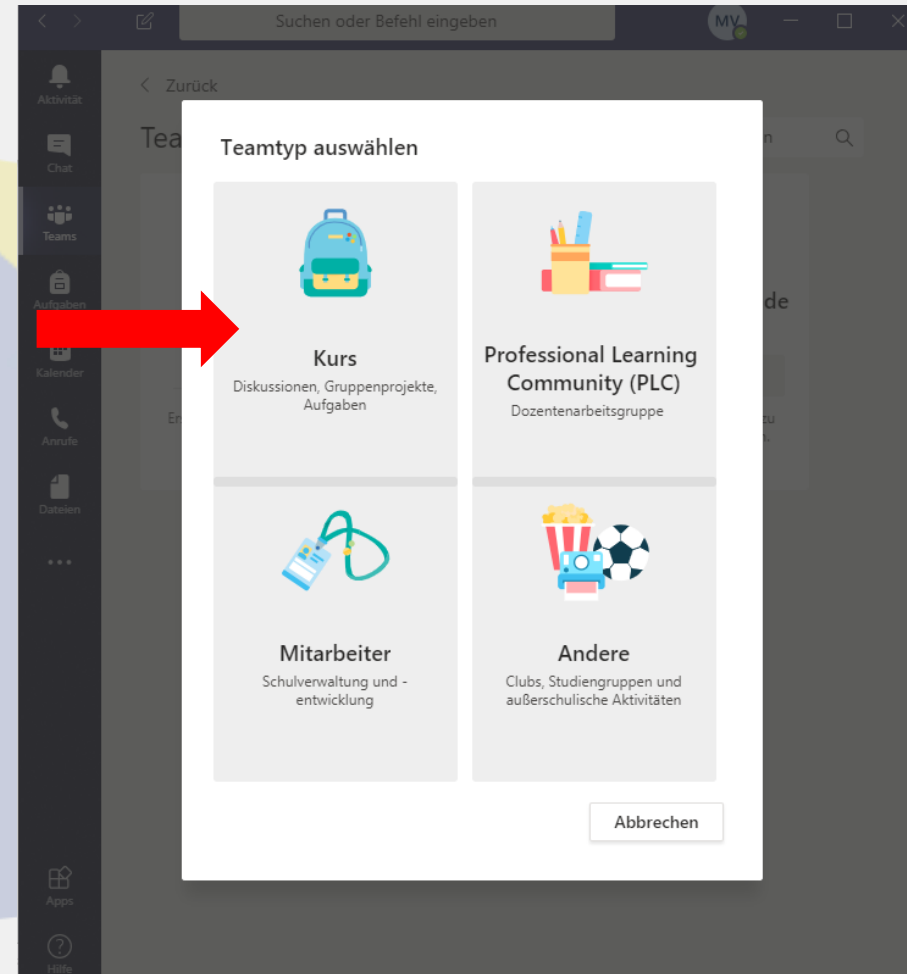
Suchen oder Befehl eingeben

MV

Aktivität

Chat

Teams

Aufgaben

Kalender

Anrufe

Dateien

...

Apps

Hilfe

Zurück

Tea

n

de

Er

zu

n.

Teamtyp auswählen

Kurs
Diskussionen, Gruppenprojekte, Aufgaben

Professional Learning Community (PLC)
Dozentenarbeitsgruppe

Mitarbeiter
Schulverwaltung und -entwicklung

Andere
Clubs, Studiengruppen und außerschulische Aktivitäten

Abbrechen